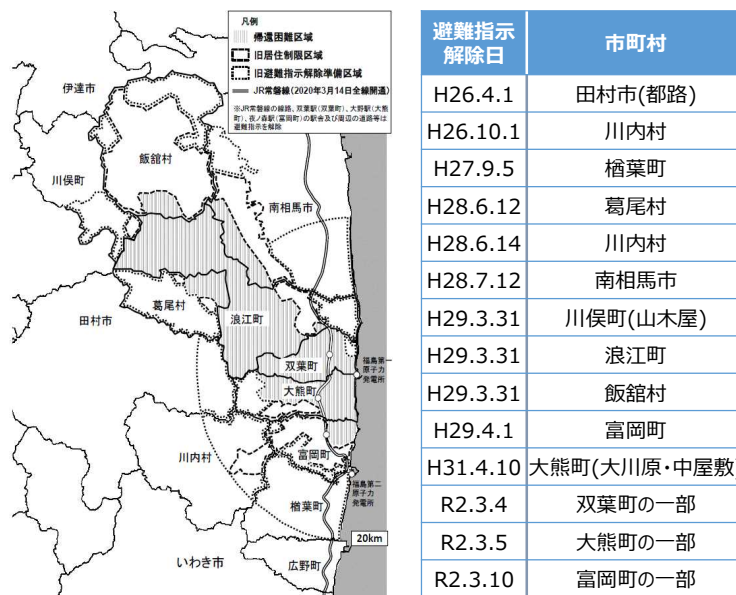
凡例
帰還困難区域
旧居住制限区域
旧避難指示解除準備区域
JR常磐線（2020年3月14日全線開通）
※JR常磐線の線路、双葉駅（双葉町）、大野駅（大熊町）、夜ノ森駅（富岡町）の駅舎及び周辺の道路等は避難指示を解除

伊達市
川俣町
飯舘村
南相馬市
葛尾村
田村市
浪江町
双葉町
大熊町
福島第一原子力発電所
川内村
富岡町
福島第二原子力発電所
楢葉町
20km
いわき市
広野町

| 避難指示解除日 | 市町村 |
|---|---|
| H26.4.1 | 田村市(都路) |
| H26.10.1 | 川内村 |
| H27.9.5 | 楢葉町 |
| H28.6.12 | 葛尾村 |
| H28.6.14 | 川内村 |
| H28.7.12 | 南相馬市 |
| H29.3.31 | 川俣町(山木屋) |
| H29.3.31 | 浪江町 |
| H29.3.31 | 飯舘村 |
| H29.4.1 | 富岡町 |
| H31.4.10 | 大熊町(大川原・中屋敷 |
| R2.3.4 | 双葉町の一部 |
| R2.3.5 | 大熊町の一部 |
| R2.3.10 | 富岡町の一部 |